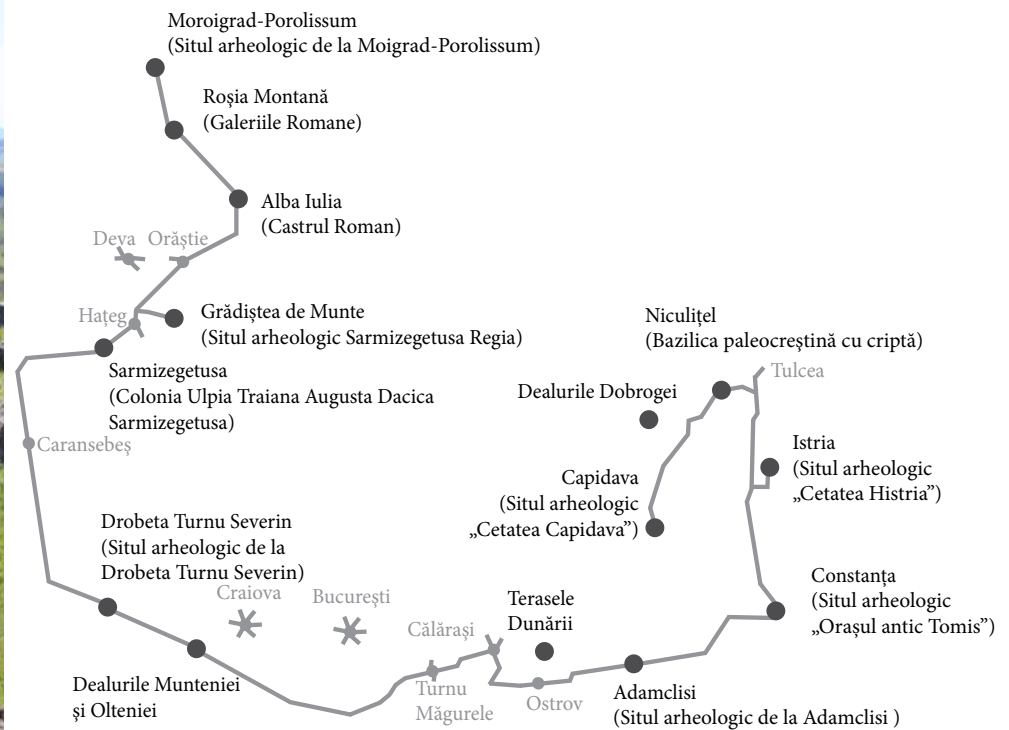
Moroigrad-Porolissum
(Situl arheologic de la Moigrad-Porolissum)

Roșia Montană
(Galeriile Romane)

Alba Iulia
(Castrul Roman)

Deva Orăștie

Hațeg

Grădiștea de Munte
(Situl arheologic Sarmizegetusa Regia)

Sarmizegetusa
(Colonia Ulpia Traiana Augusta Dacica Sarmizegetusa)

Caransebeș

Niculițel
(Bazilica paleocreștină cu criptă)

Tulcea

Dealurile Dobrogei

Istria
(Situl arheologic „Cetatea Histria")

Capidava
(Situl arheologic „Cetatea Capidava")

Drobeta Turnu Severin
(Situl arheologic de la Drobeta Turnu Severin)

Craiova

București

Călărași

Terasele Dunării

Constanța
(Situl arheologic „Orașul antic Tomis")

Dealurile Munteniei și Olteniei

Turnu Măgurele

Ostrov

Adamclisi
(Situl arheologic de la Adamclisi )